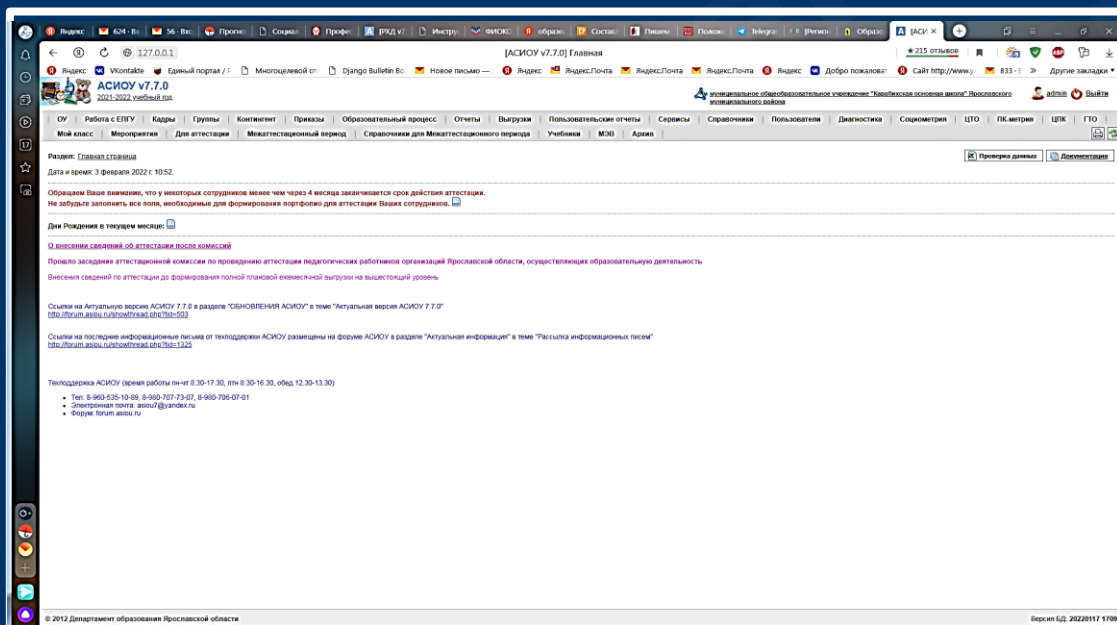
Яндекс | 624 · Вх | 56 · Вхо | Прогно | Социал | Профе | [РХД v7 | Инстру | ФИОКС | образо | Состав | Пишем | Положе | Telegra | [Регион | Образо | [АСИ ×

127.0.0.1 [АСИОУ v7.7.0] Главная ★215 отзывов

Яндекс | VKontakte | Единый портал / | Многоцелевой от | Django Bulletin Bo | Новое письмо — | Яндекс | Яндекс.Почта | Яндекс.Почта | Яндекс.Почта | Яндекс | Добро пожалова | Сайт http://www.y | 833 · | Другие закладки

АСИОУ v7.7.0
2021-2022 учебный год

муниципальное общеобразовательное учреждение "Карабихская основная школа" Ярославского муниципального района

admin Выйти

ОУ | Работа с ЕПГУ | Кадры | Группы | Контингент | Приказы | Образовательный процесс | Отчеты | Выгрузки | Пользовательские отчеты | Сервисы | Справочники | Пользователи | Диагностика | Социометрия | ЦТО | ПК-метрия | ЦПК | ГТО

Мой класс | Мероприятия | Для аттестации | Межаттестационный период | Справочники для Межаттестационного периода | Учебники | МЭВ | Архив

Раздел: Главная страница

Проверка данных | Документация

Дата и время: 3 февраля 2022 г. 10:52.

Обращаем Ваше внимание, что у некоторых сотрудников менее чем через 4 месяца заканчивается срок действия аттестации.
Не забудьте заполнить все поля, необходимые для формирования портфолио для аттестации Ваших сотрудников.

Дни Рождения в текущем месяце:

О внесении сведений об аттестации после комиссий

Прошло заседание аттестационной комиссии по проведению аттестации педагогических работников организаций Ярославской области, осуществляющих образовательную деятельность

Внесения сведений по аттестации до формирования полной плановой ежемесячной выгрузки на вышестоящий уровень

Ссылки на Актуальную версию АСИОУ 7.7.0 в разделе "ОБНОВЛЕНИЯ АСИОУ" в теме "Актуальная версия АСИОУ 7.7.0"
http://forum.asiou.ru/showthread.php?tid=503

Ссылки на последние информационные письма от техподдержки АСИОУ размещены на форуме АСИОУ в разделе "Актуальная информация" в теме "Рассылка информационных писем"
http://forum.asiou.ru/showthread.php?tid=1325

Техподдержка АСИОУ (время работы пн-чт 8.30-17.30, птн 8.30-16.30, обед 12.30-13.30)

• Тел: 8-960-535-10-89, 8-980-707-73-07, 8-980-706-07-01
• Электронная почта: asiou7@yandex.ru
• Форум: forum.asiou.ru

© 2012 Департамент образования Ярославской области

Версия БД: 20220117 170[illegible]